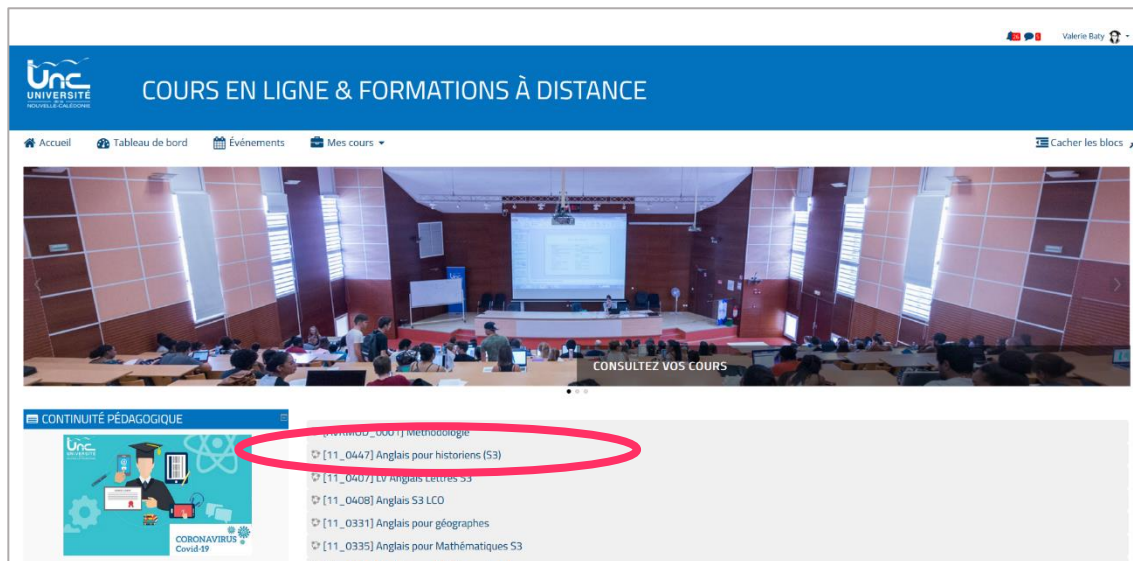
Valerie Baty

Unc UNIVERSITÉ NOUVELLE-CALÉDONIE

COURS EN LIGNE & FORMATIONS À DISTANCE

Accueil Tableau de bord Événements Mes cours

Cacher les blocs

CONSULTEZ VOS COURS

CONTINUITÉ PÉDAGOGIQUE

Unc UNIVERSITÉ

CORONAVIRUS Covid-19

[AVRMOD_0001] Méthodologie
[11_0447] Anglais pour historiens (S3)
[11_0407] LV Anglais Lettres S3
[11_0408] Anglais S3 LCO
[11_0331] Anglais pour géographes
[11_0335] Anglais pour Mathématiques S3